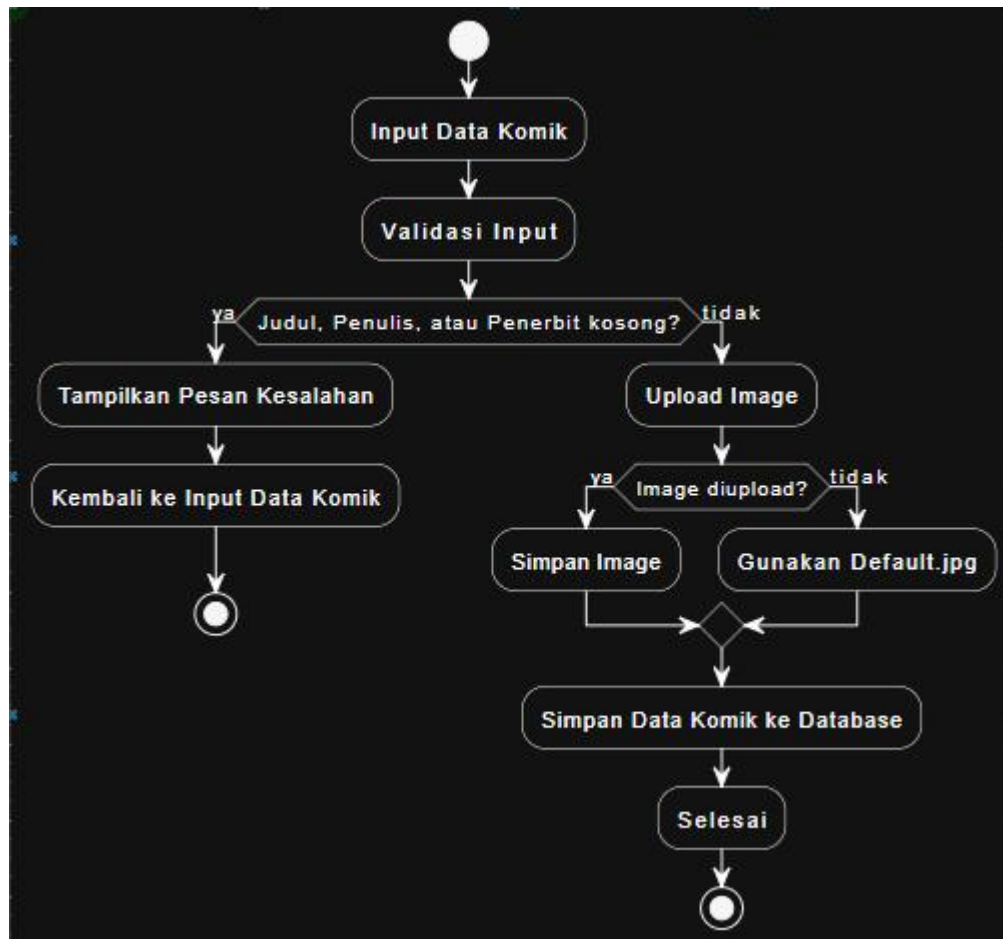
Input Data Komik

Validasi Input

ya

Judul, Penulis, atau Penerbit kosong?

tidak

Tampilkan Pesan Kesalahan

Kembali ke Input Data Komik

Upload Image

ya

Image diupload?

tidak

Simpan Image

Gunakan Default.jpg

Simpan Data Komik ke Database

Selesai